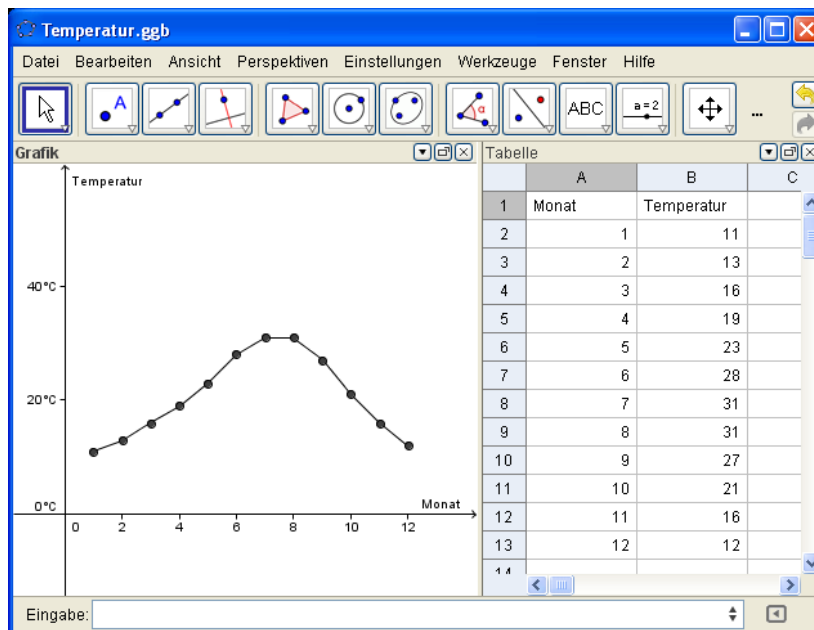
Temperatur.ggb

Datei Bearbeiten Ansicht Perspektiven Einstellungen Werkzeuge Fenster Hilfe

A ABC a=2 ...

Grafik

Temperatur

40°C

20°C

0°C

Monat

0 2 4 6 8 10 12

Tabelle

| | A | B | C |
|---|---|---|---|
| 1 | Monat | Temperatur | |
| 2 | 1 | 11 | |
| 3 | 2 | 13 | |
| 4 | 3 | 16 | |
| 5 | 4 | 19 | |
| 6 | 5 | 23 | |
| 7 | 6 | 28 | |
| 8 | 7 | 31 | |
| 9 | 8 | 31 | |
| 10 | 9 | 27 | |
| 11 | 10 | 21 | |
| 12 | 11 | 16 | |
| 13 | 12 | 12 | |
| 14 | | | |

Eingabe: